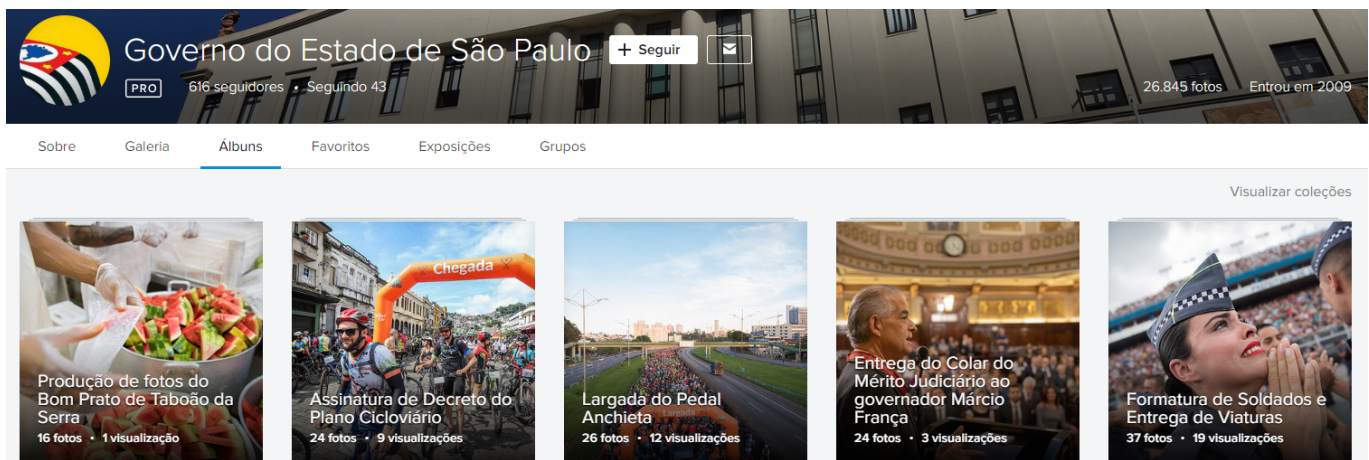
Governo do Estado de São Paulo

+ Seguir

PRO

616 seguidores • Seguindo 43

26.845 fotos

Entrou em 2009

Sobre

Galeria

Álbuns

Favoritos

Exposições

Grupos

Visualizar coleções

Produção de fotos do Bom Prato de Taboão da Serra
16 fotos • 1 visualização

Chegada

Assinatura de Decreto do Plano Cicloviário
24 fotos • 9 visualizações

Largada do Pedal Anchieta
26 fotos • 12 visualizações

Entrega do Colar do Mérito Judiciário ao governador Márcio França
24 fotos • 3 visualizações

Formatura de Soldados e Entrega de Viaturas
37 fotos • 19 visualizações